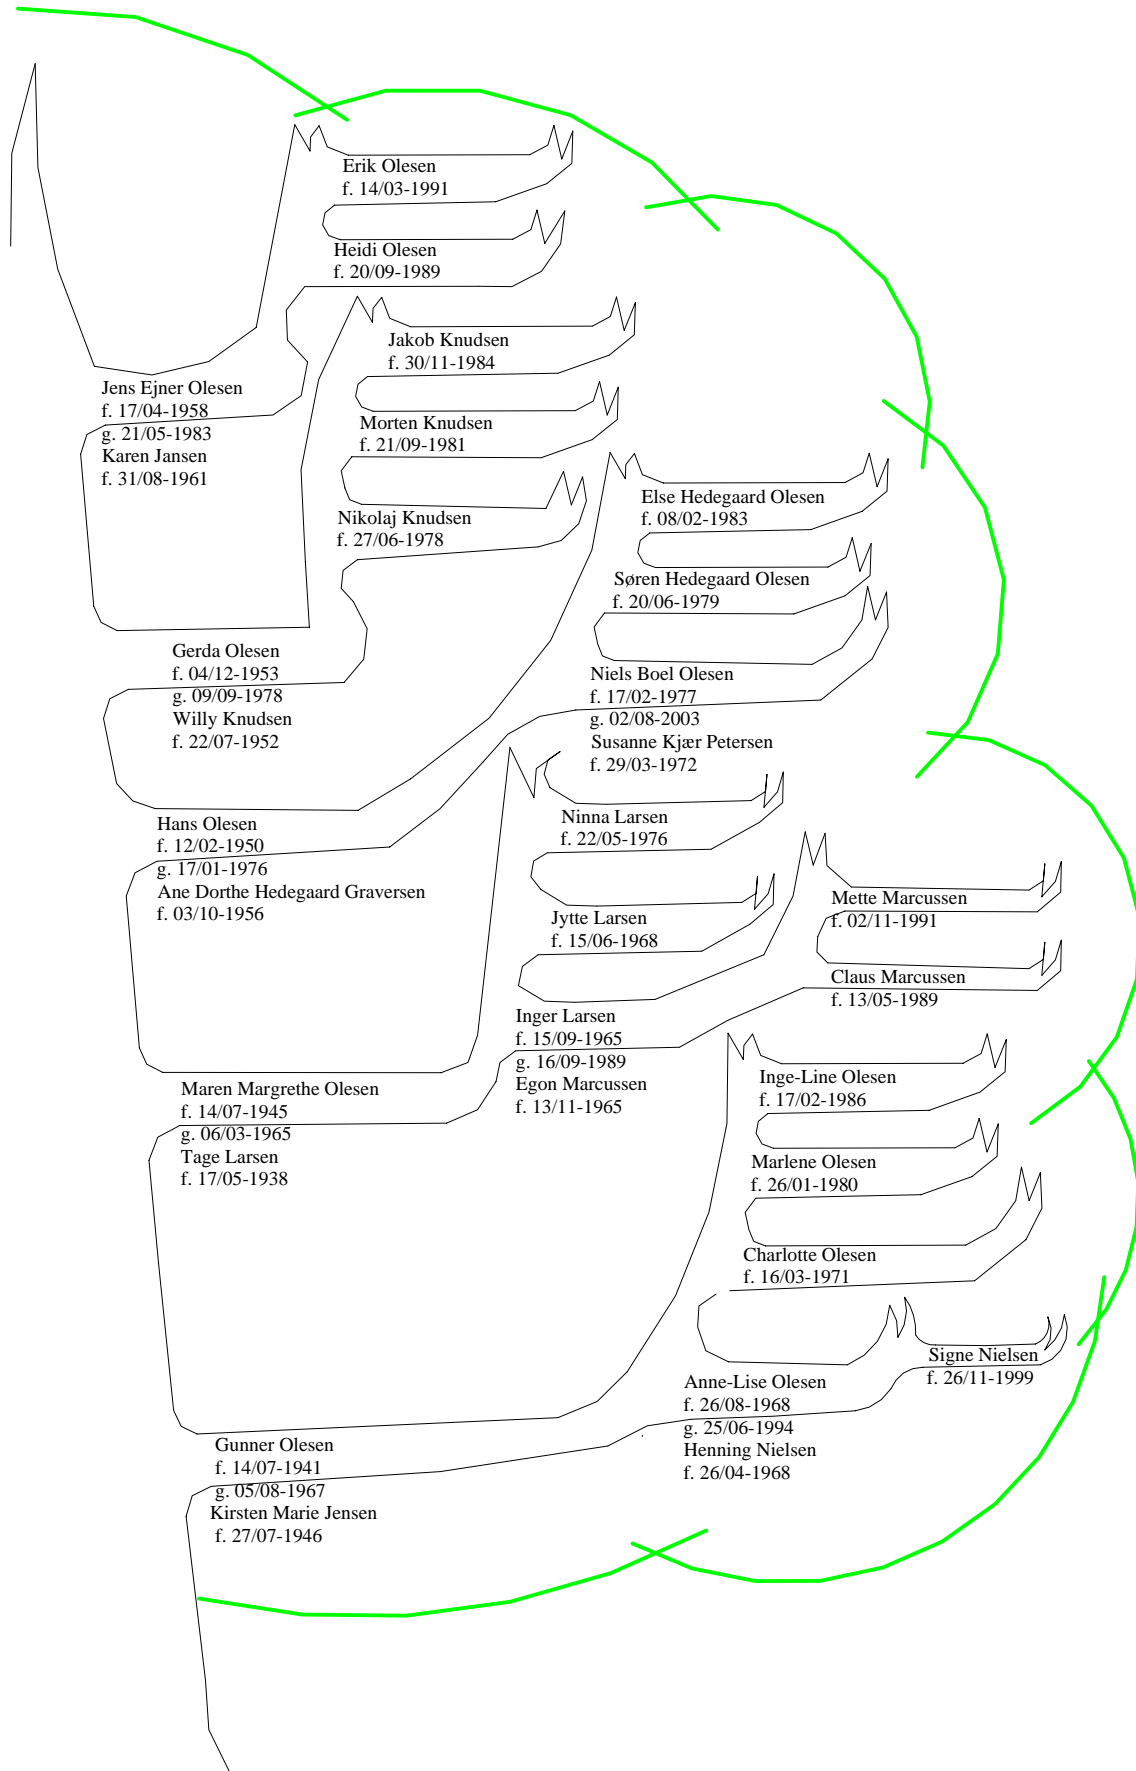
Erik Olesen
f. 14/03-1991

Heidi Olesen
f. 20/09-1989

Jakob Knudsen
f. 30/11-1984

Jens Ejner Olesen
f. 17/04-1958
g. 21/05-1983
Karen Jansen
f. 31/08-1961

Morten Knudsen
f. 21/09-1981

Else Hedegaard Olesen
f. 08/02-1983

Nikolaj Knudsen
f. 27/06-1978

Søren Hedegaard Olesen
f. 20/06-1979

Gerda Olesen
f. 04/12-1953
g. 09/09-1978
Willy Knudsen
f. 22/07-1952

Niels Boel Olesen
f. 17/02-1977
g. 02/08-2003
Susanne Kjær Petersen
f. 29/03-1972

Hans Olesen
f. 12/02-1950
g. 17/01-1976
Ane Dorthe Hedegaard Graversen
f. 03/10-1956

Ninna Larsen
f. 22/05-1976

Mette Marcussen
f. 02/11-1991

Jytte Larsen
f. 15/06-1968

Claus Marcussen
f. 13/05-1989

Inger Larsen
f. 15/09-1965
g. 16/09-1989
Egon Marcussen
f. 13/11-1965

Maren Margrethe Olesen
f. 14/07-1945
g. 06/03-1965
Tage Larsen
f. 17/05-1938

Inge-Line Olesen
f. 17/02-1986

Marlene Olesen
f. 26/01-1980

Charlotte Olesen
f. 16/03-1971

Signe Nielsen
f. 26/11-1999

Anne-Lise Olesen
f. 26/08-1968
g. 25/06-1994
Henning Nielsen
f. 26/04-1968

Gunner Olesen
f. 14/07-1941
g. 05/08-1967
Kirsten Marie Jensen
f. 27/07-1946